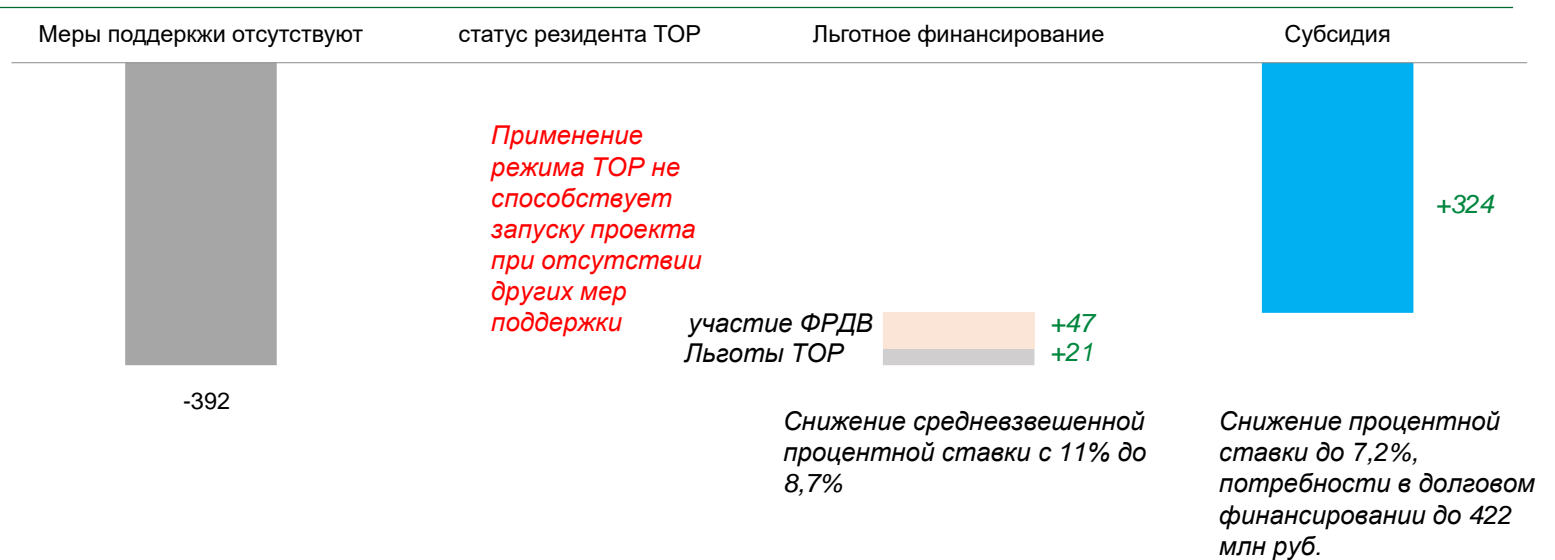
Меры поддержки отсутствуют

статус резидента ТОР

Льготное финансирование

Субсидия

Применение режима ТОР не способствует запуску проекта при отсутствии других мер поддержки

+324

участие ФРДВ +47

Льготы ТОР +21

-392

Снижение средневзвешенной процентной ставки с 11% до 8,7%

Снижение процентной ставки до 7,2%, потребности в долговом финансировании до 422 млн руб.